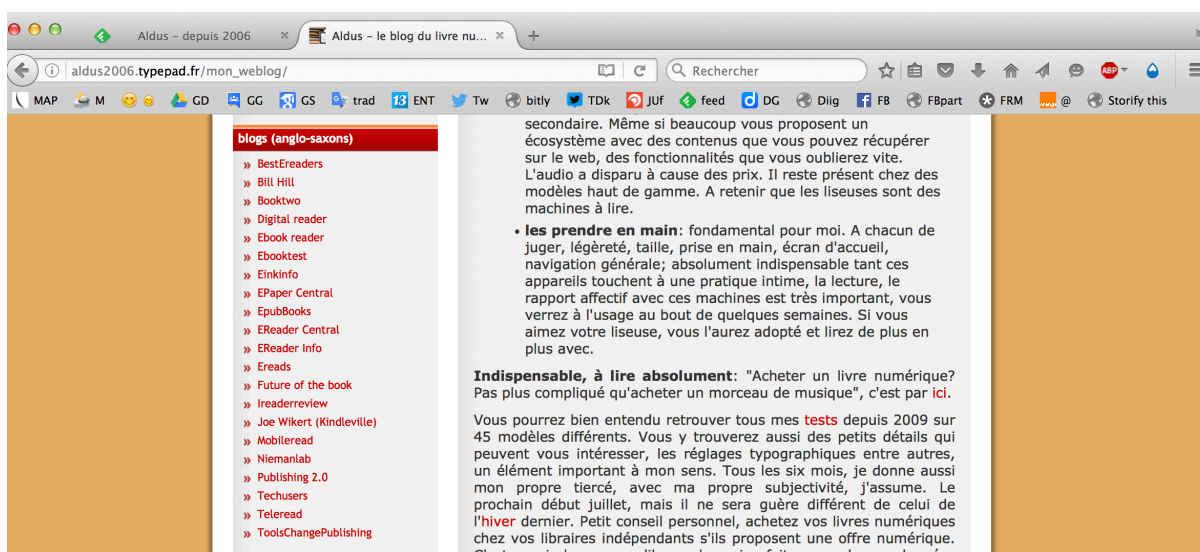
Aldus – depuis 2006
Aldus – le blog du livre nu...
aldus2006.typepad.fr/mon_weblog/
Rechercher
MAP M GD GG GS trad ENT Tw bitly TDk JUf feed DG Diig FB FBpart FRM @ Storify this

blogs (anglo-saxons)
» BestEreaders
» Bill Hill
» Booktwo
» Digital reader
» Ebook reader
» Ebooktest
» Einkinfo
» EPaper Central
» EpubBooks
» EReader Central
» EReader Info
» Ereads
» Future of the book
» Ireaderreview
» Joe Wikert (Kindleville)
» Mobileread
» Niemanlab
» Publishing 2.0
» Techusers
» Teleread
» ToolsChangePublishing

secondaire. Même si beaucoup vous proposent un écosystème avec des contenus que vous pouvez récupérer sur le web, des fonctionnalités que vous oublierez vite. L'audio a disparu à cause des prix. Il reste présent chez des modèles haut de gamme. A retenir que les liseuses sont des machines à lire.

• les prendre en main: fondamental pour moi. A chacun de juger, légèreté, taille, prise en main, écran d'accueil, navigation générale; absolument indispensable tant ces appareils touchent à une pratique intime, la lecture, le rapport affectif avec ces machines est très important, vous verrez à l'usage au bout de quelques semaines. Si vous aimez votre liseuse, vous l'aurez adopté et lirez de plus en plus avec.

Indispensable, à lire absolument: "Acheter un livre numérique? Pas plus compliqué qu'acheter un morceau de musique", c'est par ici.

Vous pourrez bien entendu retrouver tous mes tests depuis 2009 sur 45 modèles différents. Vous y trouverez aussi des petits détails qui peuvent vous intéresser, les réglages typographiques entre autres, un élément important à mon sens. Tous les six mois, je donne aussi mon propre tiercé, avec ma propre subjectivité, j'assume. Le prochain début juillet, mais il ne sera guère différent de celui de l'hiver dernier. Petit conseil personnel, achetez vos livres numériques chez vos libraires indépendants s'ils proposent une offre numérique. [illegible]